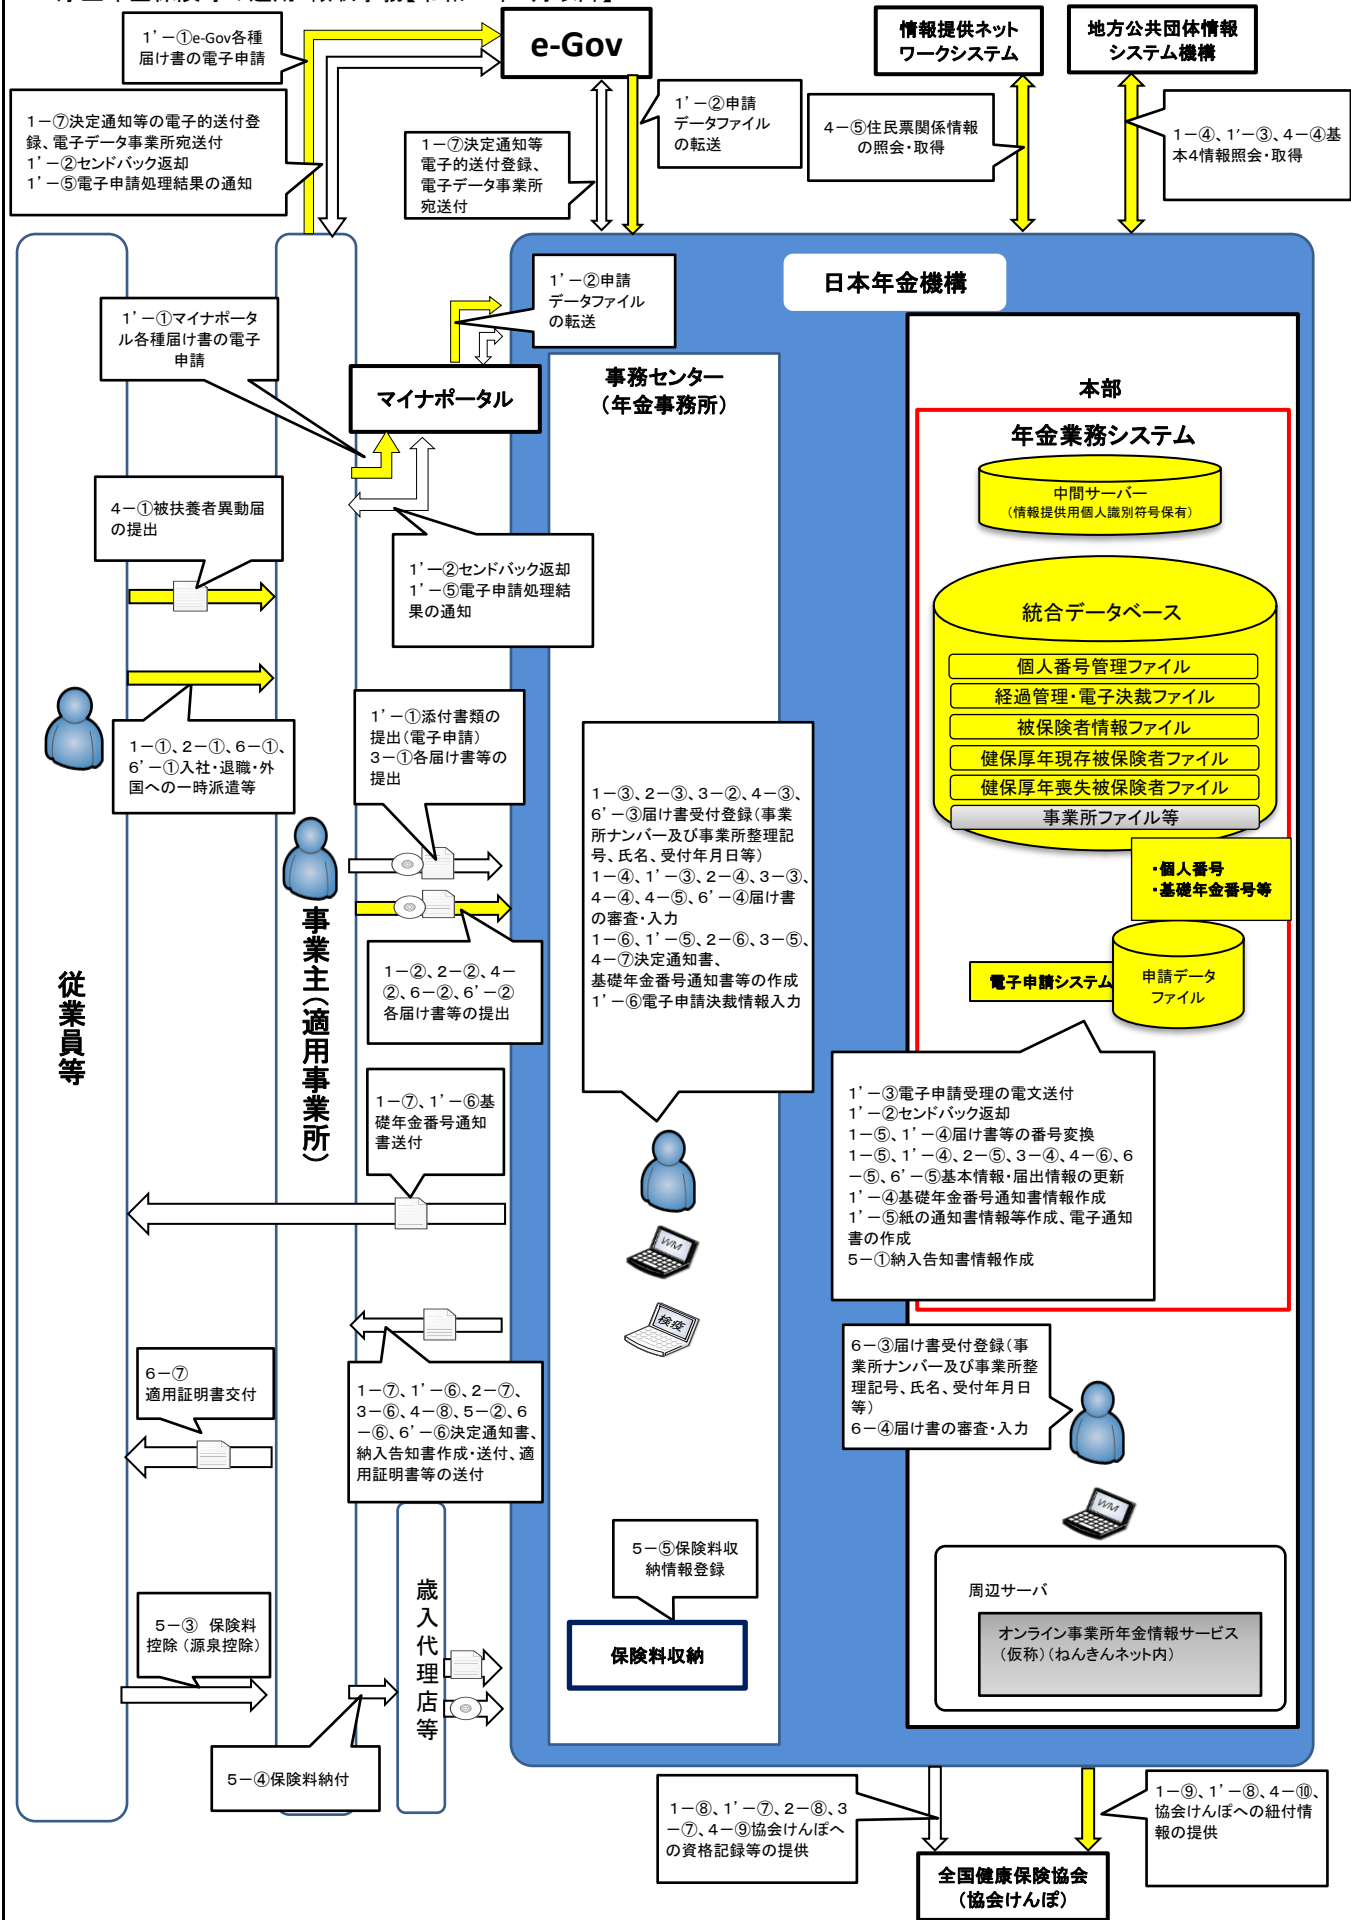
1'－①e-Gov各種届け書の電子申請

e-Gov

情報提供ネットワークシステム

地方公共団体情報システム機構

1－⑦決定通知等の電子的送付登録、電子データ事業所宛送付
1'－②センドバック返却
1'－⑤電子申請処理結果の通知

1－⑦決定通知等電子的送付登録、電子データ事業所宛送付

1'－②申請データファイルの転送

4－⑤住民票関係情報の照会・取得

1－④、1'－③、4－④基本4情報照会・取得

日本年金機構

1'－②申請データファイルの転送

1'－①マイナポータル各種届け書の電子申請

マイナポータル

事務センター（年金事務所）

本部

年金業務システム

中間サーバー（情報提供用個人識別符号保有）

4－①被扶養者異動届の提出

1'－②センドバック返却
1'－⑤電子申請処理結果の通知

統合データベース

個人番号管理ファイル
経過管理・電子決裁ファイル
被保険者情報ファイル
健保厚年現存被保険者ファイル
健保厚年喪失被保険者ファイル
事業所ファイル等

1－①、2－①、6－①、6'－①入社・退職・外国への一時派遣等

1'－①添付書類の提出（電子申請）
3－①各届け書等の提出

1－③、2－③、3－②、4－③、6'－③届け書受付登録（事業所ナンバー及び事業所整理記号、氏名、受付年月日等）
1－④、1'－③、2－④、3－③、4－④、4－⑤、6'－④届け書の審査・入力
1－⑥、1'－⑤、2－⑥、3－⑤、4－⑦決定通知書、基礎年金番号通知書等の作成
1'－⑥電子申請決裁情報入力

・個人番号
・基礎年金番号等

従業員等

事業主（適用事業所）

1－②、2－②、4－②、6－②、6'－②各届け書等の提出

電子申請システム

申請データファイル

1－⑦、1'－⑥基礎年金番号通知書送付

1'－③電子申請受理の電文送付
1'－②センドバック返却
1－⑤、1'－④届け書等の番号変換
1－⑤、1'－④、2－⑤、3－④、4－⑥、6－⑤、6'－⑤基本情報・届出情報の更新
1'－④基礎年金番号通知書情報作成
1'－⑤紙の通知書情報等作成、電子通知書の作成
5－①納入告知書情報作成

6－⑦
適用証明書交付

1－⑦、1'－⑥、2－⑦、3－⑥、4－⑧、5－②、6－⑥、6'－⑥決定通知書、納入告知書作成・送付、適用証明書等の送付

6－③届け書受付登録（事業所ナンバー及び事業所整理記号、氏名、受付年月日等）
6－④届け書の審査・入力

5－⑤保険料収納情報登録

周辺サーバ

オンライン事業所年金情報サービス（仮称）（ねんきんネット内）

5－③ 保険料控除（源泉控除）

歳入代理店等

保険料収納

5－④保険料納付

1－⑧、1'－⑦、2－⑧、3－⑦、4－⑨協会けんぽへの資格記録等の提供

1－⑨、1'－⑧、4－⑩、協会けんぽへの紐付情報の提供

全国健康保険協会（協会けんぽ）